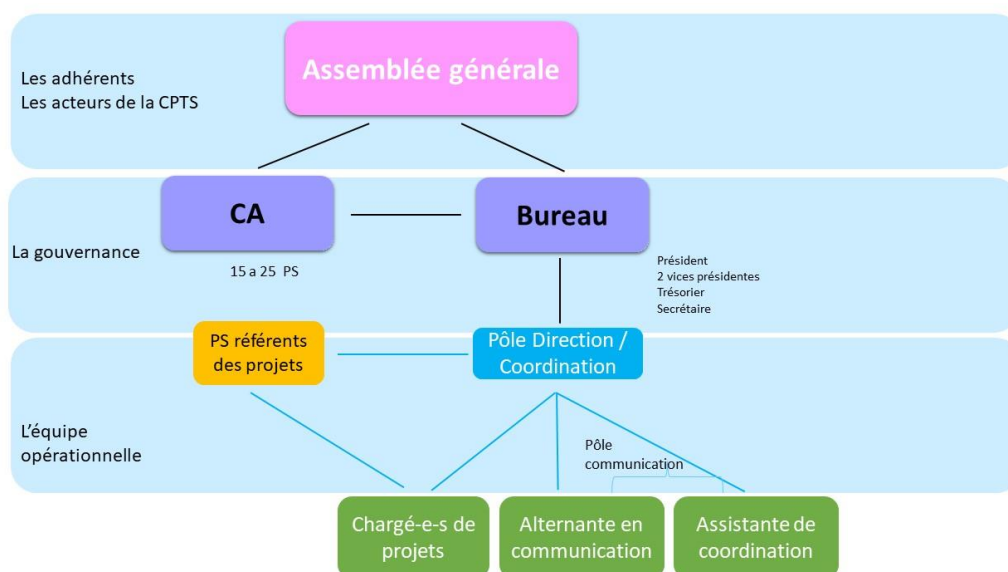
Les adhérents
Les acteurs de la CPTS

Assemblée générale

La gouvernance

CA

15 a 25 PS

Bureau

Président
2 vices présidentes
Trésorier
Secrétaire

PS référents des projets

Pôle Direction / Coordination

L'équipe opérationnelle

Pôle communication

Chargé-e-s de projets

Alternante en communication

Assistante de coordination